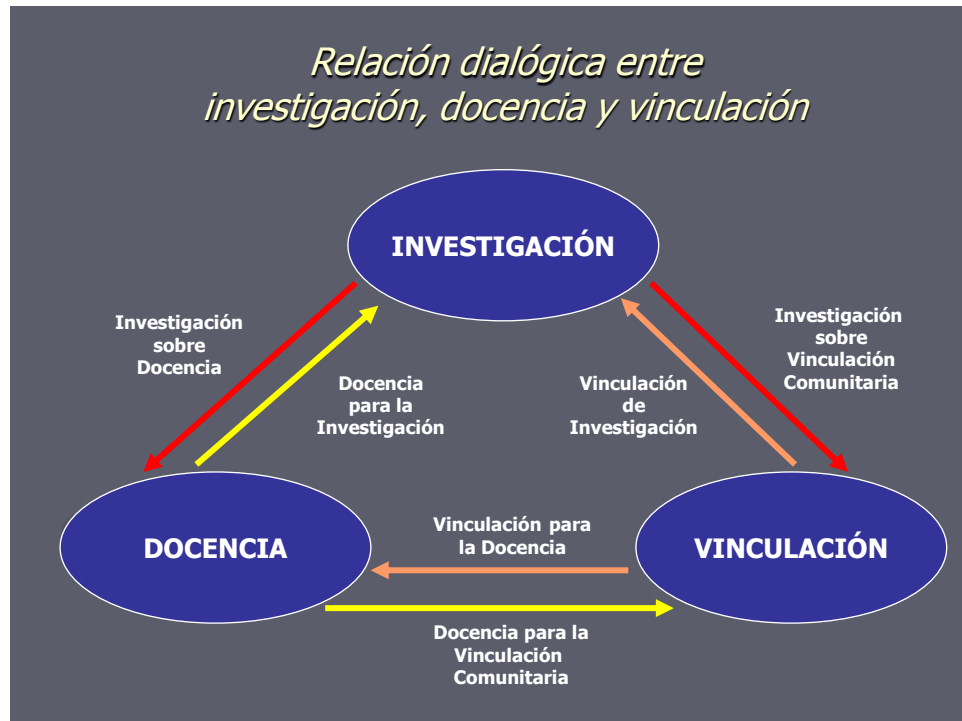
Relación dialógica entre investigación, docencia y vinculación

INVESTIGACIÓN

Investigación sobre Docencia

Docencia para la Investigación

Vinculación de Investigación

Investigación sobre Vinculación Comunitaria

DOCENCIA

Vinculación para la Docencia

VINCULACIÓN

Docencia para la Vinculación Comunitaria